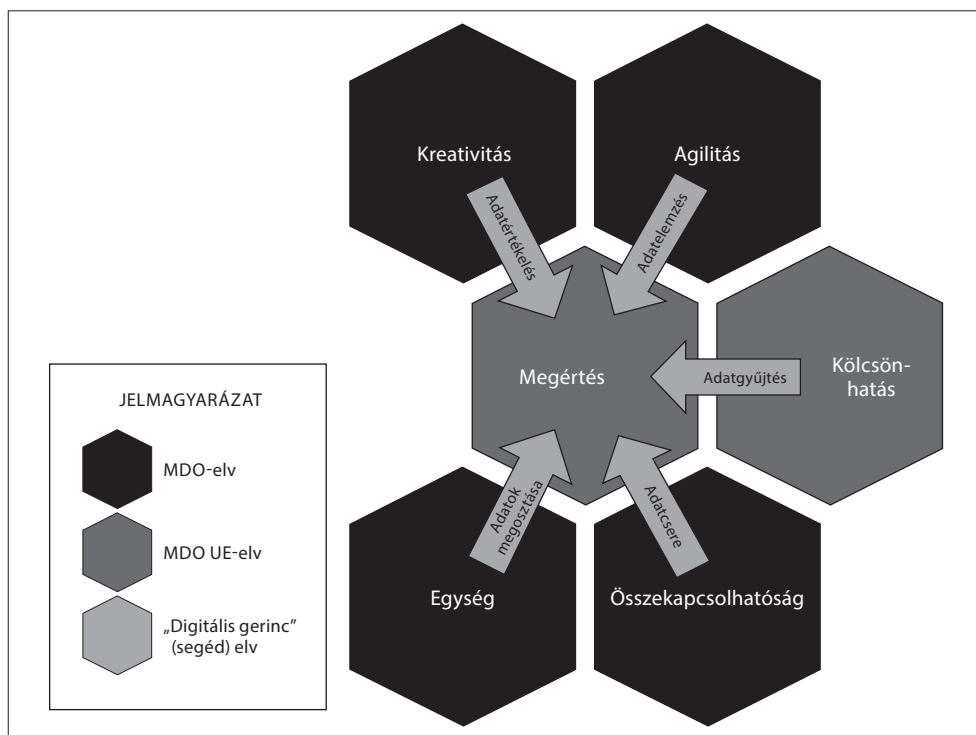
Kreativitás

Agilitás

Adatértékelés

Adatelemzés

Megértés

Adatgyűjtés

Kölcsön-hatás

JELMAGYARÁZAT

MDO-elv

MDO UE-elv

„Digitális gerinc" (segéd) elv

Adatok megosztása

Adatcsere

Egység

Összekapcsolhatóság